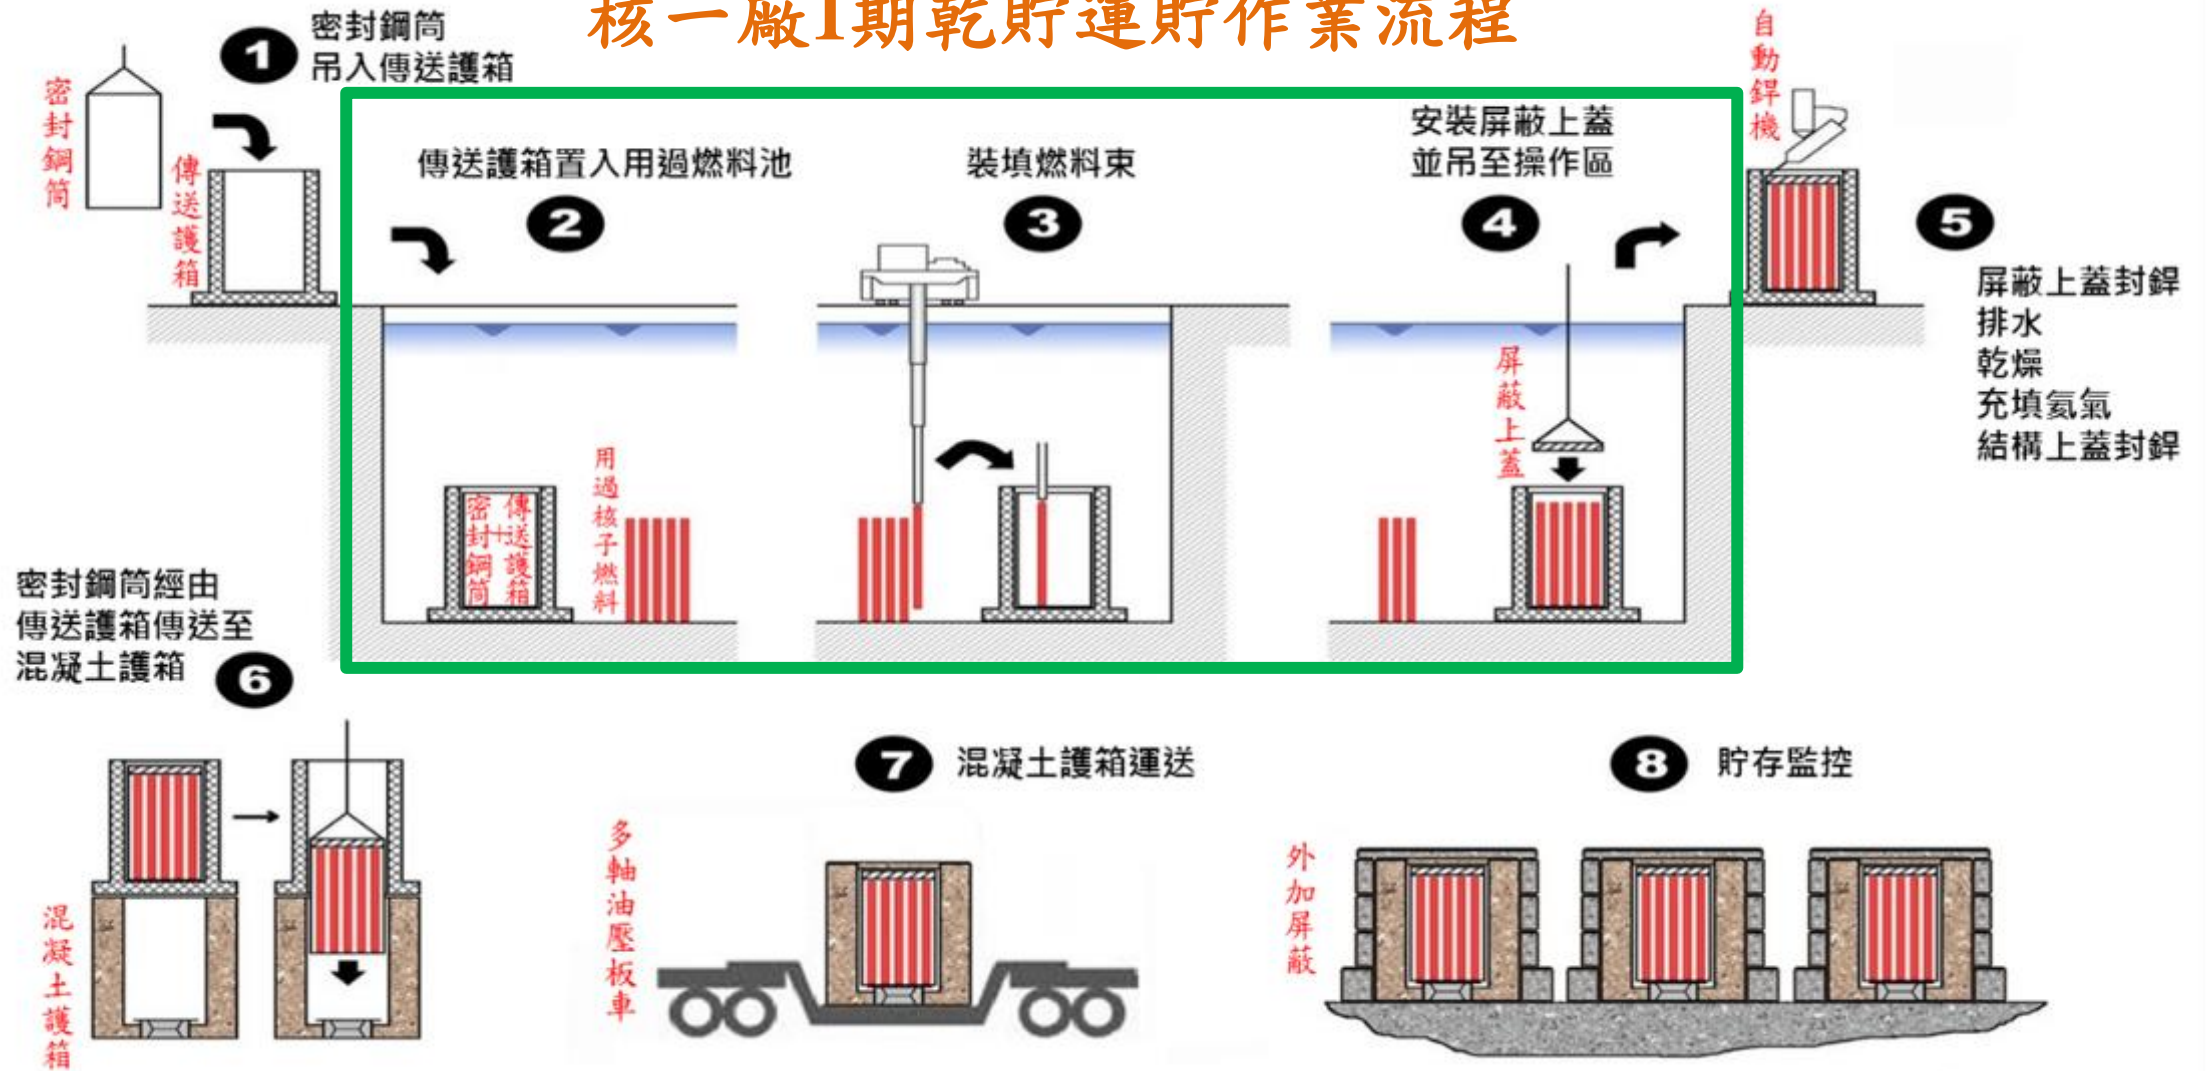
核一廠1期乾貯運貯作業流程

密封鋼筒

傳送護箱

1 密封鋼筒吊入傳送護箱

傳送護箱置入用過燃料池

2

密封鋼筒

傳送護箱

用過核子燃料

裝填燃料束

3

安裝屏蔽上蓋並吊至操作區

4

屏蔽上蓋

自動銲機

5

屏蔽上蓋封銲
排水
乾燥
充填氦氣
結構上蓋封銲

密封鋼筒經由傳送護箱傳送至混凝土護箱

6

混凝土護箱

7 混凝土護箱運送

多軸油壓板車

8 貯存監控

外加屏蔽